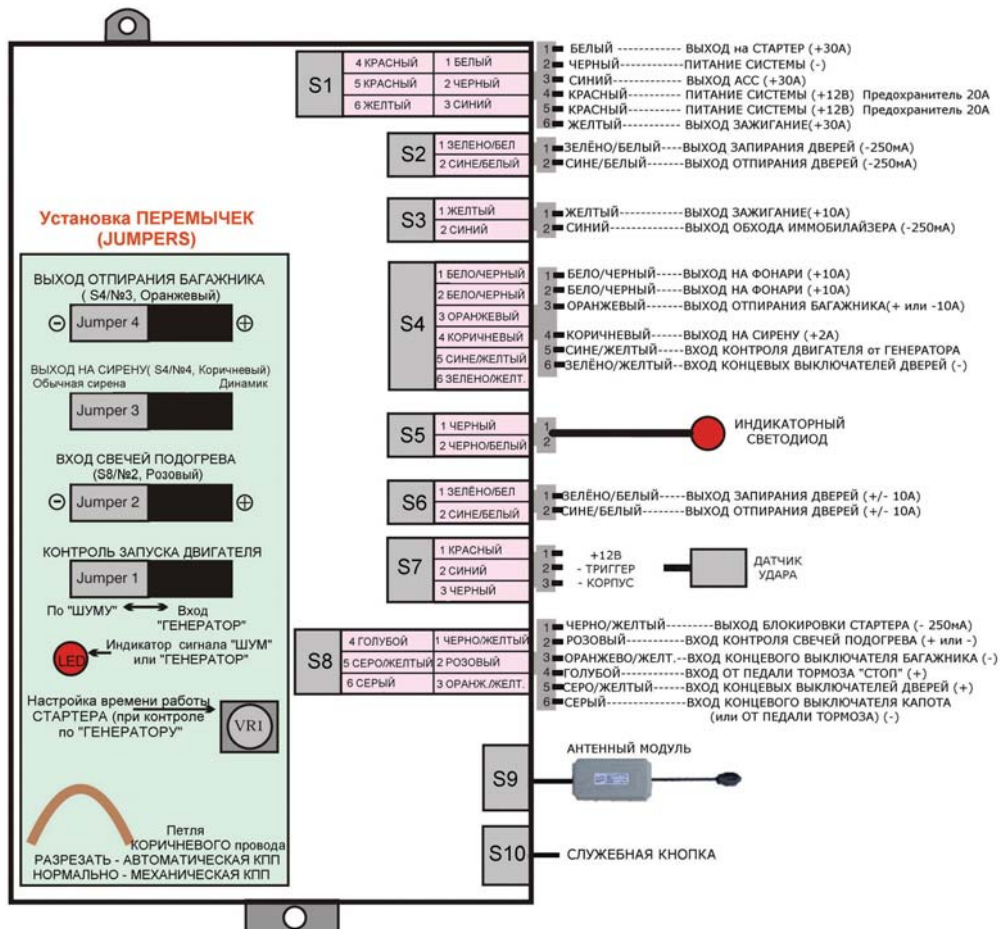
S1

| 4 КРАСНЫЙ | 1 БЕЛЫЙ |
|---|---|
| 5 КРАСНЫЙ | 2 ЧЕРНЫЙ |
| 6 ЖЕЛТЫЙ | 3 СИНИЙ |

1 БЕЛЫЙ ------------ ВЫХОД на СТАРТЕР (+30А)
2 ЧЕРНЫЙ ------------ПИТАНИЕ СИСТЕМЫ (-)
3 СИНИЙ------------- ВЫХОД АСС (+30А)
4 КРАСНЫЙ---------- ПИТАНИЕ СИСТЕМЫ (+12В) Предохранитель 20А
5 КРАСНЫЙ---------- ПИТАНИЕ СИСТЕМЫ (+12В) Предохранитель 20А
6 ЖЕЛТЫЙ----------- ВЫХОД ЗАЖИГАНИЕ(+30А)

S2
1 ЗЕЛЕНО/БЕЛ
2 СИНЕ/БЕЛЫЙ
1 ЗЕЛЁНО/БЕЛЫЙ----ВЫХОД ЗАПИРАНИЯ ДВЕРЕЙ (-250мА)
2 СИНЕ/БЕЛЫЙ-------ВЫХОД ОТПИРАНИЯ ДВЕРЕЙ (-250мА)

S3
1 ЖЕЛТЫЙ
2 СИНИЙ
1 ЖЕЛТЫЙ------------ВЫХОД ЗАЖИГАНИЕ(+10А)
2 СИНИЙ--------------ВЫХОД ОБХОДА ИММОБИЛАЙЗЕРА (-250мА)

S4
1 БЕЛО/ЧЕРНЫЙ
2 БЕЛО/ЧЕРНЫЙ
3 ОРАНЖЕВЫЙ
4 КОРИЧНЕВЫЙ
5 СИНЕ/ЖЕЛТЫЙ
6 ЗЕЛЕНО/ЖЕЛТ.
1 БЕЛО/ЧЕРНЫЙ-----ВЫХОД НА ФОНАРИ (+10А)
2 БЕЛО/ЧЕРНЫЙ-----ВЫХОД НА ФОНАРИ (+10А)
3 ОРАНЖЕВЫЙ--------ВЫХОД ОТПИРАНИЯ БАГАЖНИКА(+ или -10А)
4 КОРИЧНЕВЫЙ------ВЫХОД НА СИРЕНУ (+2А)
5 СИНЕ/ЖЕЛТЫЙ-----ВХОД КОНТРОЛЯ ДВИГАТЕЛЯ от ГЕНЕРАТОРА
6 ЗЕЛЁНО/ЖЕЛТЫЙ--ВХОД КОНЦЕВЫХ ВЫКЛЮЧАТЕЛЕЙ ДВЕРЕЙ (-)

S5
1 ЧЕРНЫЙ
2 ЧЕРНО/БЕЛЫЙ
1
2
ИНДИКАТОРНЫЙ СВЕТОДИОД

S6
1 ЗЕЛЁНО/БЕЛ
2 СИНЕ/БЕЛЫЙ
1 ЗЕЛЁНО/БЕЛЫЙ-----ВЫХОД ЗАПИРАНИЯ ДВЕРЕЙ (+/- 10А)
2 СИНЕ/БЕЛЫЙ--------ВЫХОД ОТПИРАНИЯ ДВЕРЕЙ (+/- 10А)

S7
1 КРАСНЫЙ
2 СИНИЙ
3 ЧЕРНЫЙ
1 +12В
2 - ТРИГГЕР
3 - КОРПУС
ДАТЧИК УДАРА

S8

| 4 ГОЛУБОЙ | 1 ЧЕРНО/ЖЕЛТЫЙ |
|---|---|
| 5 СЕРО/ЖЕЛТЫЙ | 2 РОЗОВЫЙ |
| 6 СЕРЫЙ | 3 ОРАНЖ./ЖЕЛТ. |

1 ЧЕРНО/ЖЕЛТЫЙ---------ВЫХОД БЛОКИРОВКИ СТАРТЕРА (- 250мА)
2 РОЗОВЫЙ-------------ВХОД КОНТРОЛЯ СВЕЧЕЙ ПОДОГРЕВА (+ или -)
3 ОРАНЖЕВО/ЖЕЛТ.--ВХОД КОНЦЕВОГО ВЫКЛЮЧАТЕЛЯ БАГАЖНИКА (-)
4 ГОЛУБОЙ-------------ВХОД ОТ ПЕДАЛИ ТОРМОЗА "СТОП" (+)
5 СЕРО/ЖЕЛТЫЙ-------ВХОД КОНЦЕВЫХ ВЫКЛЮЧАТЕЛЕЙ ДВЕРЕЙ (+)
6 СЕРЫЙ----------------ВХОД КОНЦЕВОГО ВЫКЛЮЧАТЕЛЯ КАПОТА (или ОТ ПЕДАЛИ ТОРМОЗА) (-)

S9
АНТЕННЫЙ МОДУЛЬ

S10
СЛУЖЕБНАЯ КНОПКА

Установка ПЕРЕМЫЧЕК (JUMPERS)

ВЫХОД ОТПИРАНИЯ БАГАЖНИКА ( S4/№3, Оранжевый)
⊖ Jumper 4 ⊕

ВЫХОД НА СИРЕНУ( S4/№4, Коричневый)
Обычная сирена Динамик
Jumper 3

ВХОД СВЕЧЕЙ ПОДОГРЕВА (S8/№2, Розовый)
⊖ Jumper 2 ⊕

КОНТРОЛЬ ЗАПУСКА ДВИГАТЕЛЯ
Jumper 1
По "ШУМУ" Вход "ГЕНЕРАТОР"

LED Индикатор сигнала "ШУМ" или "ГЕНЕРАТОР"

Настройка времени работы СТАРТЕРА (при контроле по "ГЕНЕРАТОРУ"
VR1

Петля КОРИЧНЕВОГО провода
РАЗРЕЗАТЬ - АВТОМАТИЧЕСКАЯ КПП
НОРМАЛЬНО - МЕХАНИЧЕСКАЯ КПП